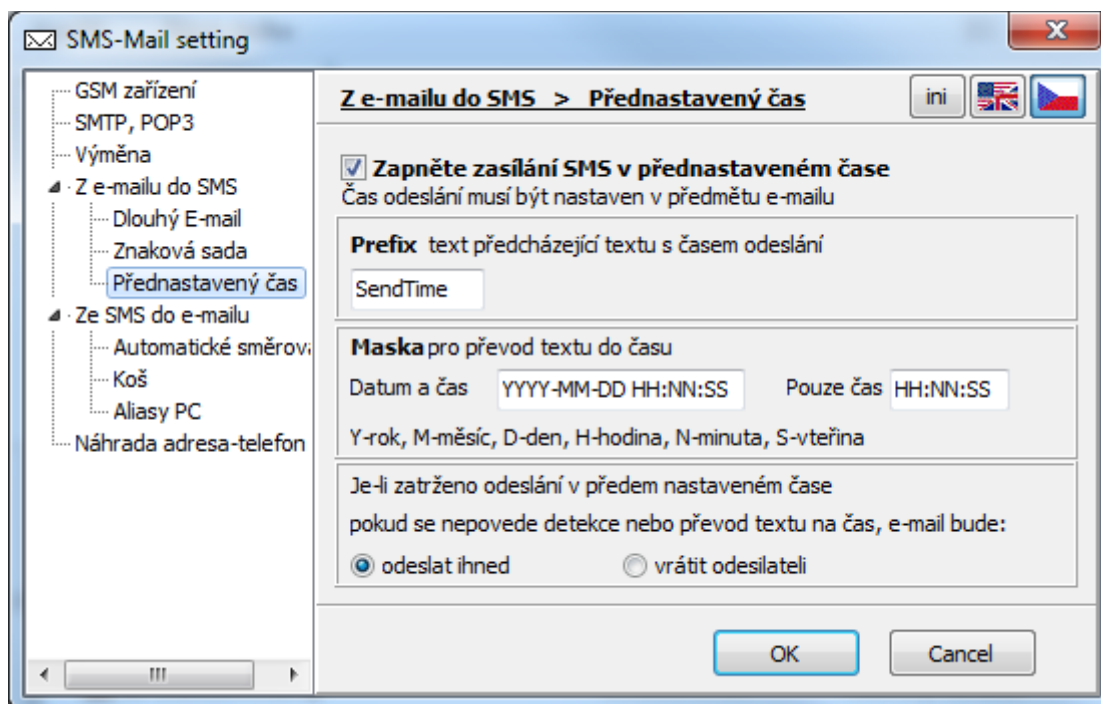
SMS-Mail setting

GSM zařízení
SMTP, POP3
Výměna
Z e-mailu do SMS
Dlouhý E-mail
Znaková sada
Přednastavený čas
Ze SMS do e-mailu
Automatické směrov
Koš
Aliasy PC
Náhrada adresa-telefon

Z e-mailu do SMS > Přednastavený čas

ini

Zapněte zasílání SMS v přednastaveném čase
Čas odeslání musí být nastaven v předmětu e-mailu

Prefix text předcházející textu s časem odeslání

SendTime

Maska pro převod textu do času
Datum a čas YYYY-MM-DD HH:NN:SS Pouze čas HH:NN:SS
Y-rok, M-měsíc, D-den, H-hodina, N-minuta, S-vteřina

Je-li zatrženo odeslání v předem nastaveném čase
pokud se nepovede detekce nebo převod textu na čas, e-mail bude:
odeslat ihned vrátit odesilateli

OK Cancel